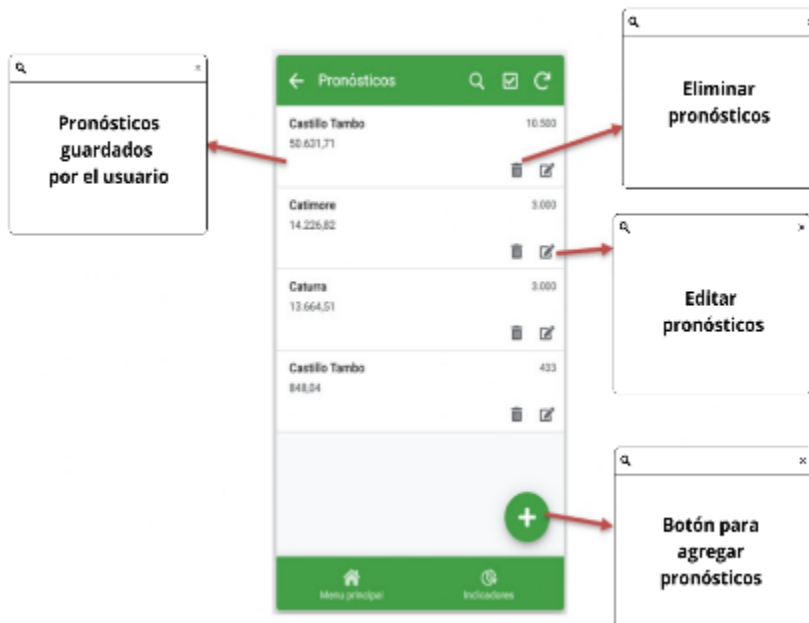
Pronósticos guardados por el usuario

Pronósticos

Castillo Tambo 10.500
50.631,71

Catimore 3.000
14.226,82

Caturra 3.000
13.664,51

Castillo Tambo 433
848,04

Menu principal

Indicadores

Eliminar pronósticos

Editar pronósticos

Botón para agregar pronósticos